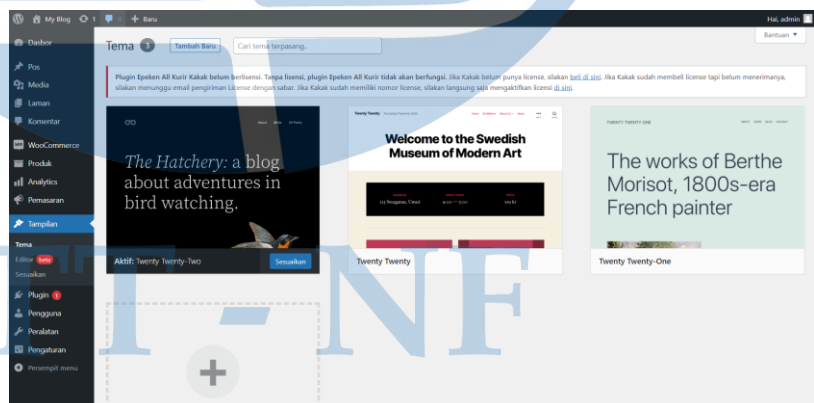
My Blog 1 0 + Baru Hai, admin

Dasbor
Pos
Media
Laman
Komentar
WooCommerce
Produk
Analytics
Pemasaran
Tampilan
Tema
Editor beta
Sesuaikan
Plugin 1
Pengguna
Peralatan
Pengaturan
Persempit menu

Tema 3 Tambah Baru Cari tema terpasang...

Bantuan ▼

Plugin Epeken All Kurir Kakak belum berlisensi. Tanpa lisensi, plugin Epeken All Kurir tidak akan berfungsi. Jika Kakak belum punya license, silakan beli di sini. Jika Kakak sudah membeli license tapi belum menerimanya, silakan menunggu email pengiriman License dengan sabar. Jika Kakak sudah memiliki nomor license, silakan langsung saja mengaktifkan licensi di sini.

The Hatchery: a blog about adventures in bird watching.

Aktif: Twenty Twenty-Two Sesuaikan

Welcome to the Swedish Museum of Modern Art

Twenty Twenty

The works of Berthe Morisot, 1800s-era French painter

Twenty Twenty-One